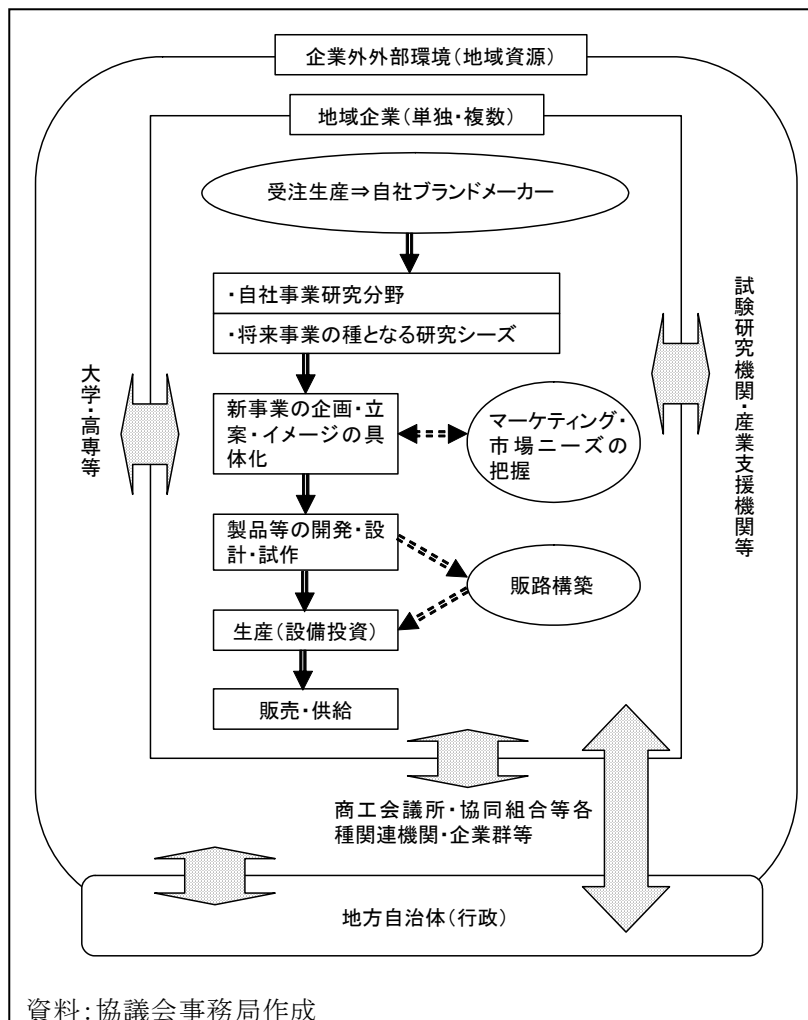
企業外外部環境（地域資源）

地域企業（単独・複数）

受注生産⇒自社ブランドメーカー

・自社事業研究分野

・将来事業の種となる研究シーズ

大学・高専等

試験研究機関・産業支援機関等

新事業の企画・立案・イメージの具体化

マーケティング・市場ニーズの把握

製品等の開発・設計・試作

販路構築

生産（設備投資）

販売・供給

商工会議所・協同組合等各種関連機関・企業群等

地方自治体（行政）

資料：協議会事務局作成